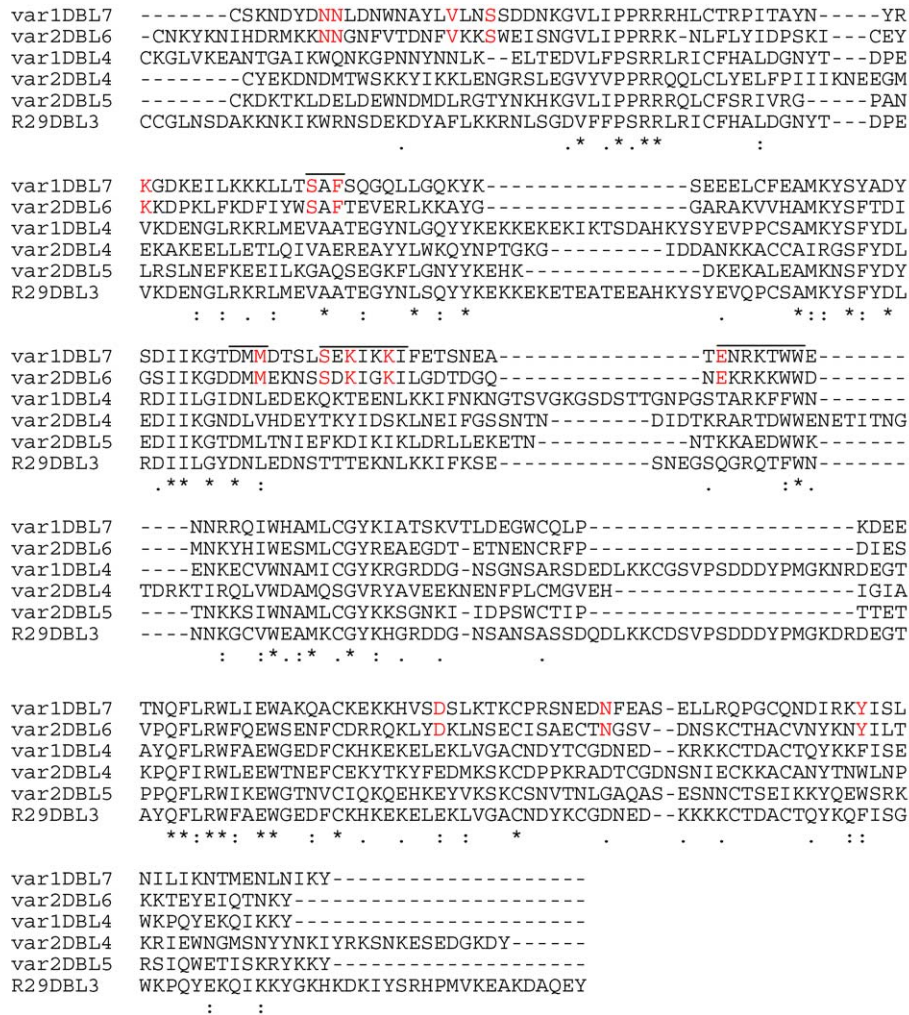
var1DBL7 -------CSKNDYDNNLDNWNAYLVLNSSDDNKGVLIPPRRRHLCTRPITAYN-----YR
var2DBL6 -CNKYKNIHDRMKKNNGNFVTDNFVKKSWEISNGVLIPPRRK-NLFLYIDPSKI---CEY
var1DBL4 CKGLVKEANTGAIKWQNKGPNNYNNLK--ELTEDVLFPSRRLRICFHALDGNYT---DPE
var2DBL4 --------CYEKDNDMTWSKKYIKKLENGRSLEGVYVPPRRQQLCLYELFPIIIKNEEGM
var2DBL5 -------CKDKTKLDELDEWNDMDLRGTYNKHKGVLIPPRRRQLCFSRIVRG-----PAN
R29DBL3 CCGLNSDAKKNKIKWRNSDEKDYAFLKKRNLSGDVFFPSRRLRICFHALDGNYT---DPE
. .* .*.** :

var1DBL7 KGDKEILKKKLLTSAFSQGQLLGQKYK----------------SEEELCFEAMKYSYADY
var2DBL6 KKDPKLFKDFIYWSAFTEVERLKKAYG-------------GARAKVVHAMKYSFTDI
var1DBL4 VKDENGLRKRLMEVAATEGYNLSQYYKEKKEKEKIKTSDAHKYSYEVPPCSAMKYSFYDL
var2DBL4 EKAKEELLETLQIVAEREAYYLWKQYNPTGKG---------IDDANKKACCAIRGSFYDL
var2DBL5 LRSLNEFKEEILKGAQSEGKFLGNYYKEHK--------------DKEKALEAMKNSFYDY
R29DBL3 VKDENGLRKRLMEVAATEGYNLSQYYKEKKEKETEATEEAHKYSYEVQPCSAMKYSFYDL
: : . : * : * : * . *:: *: *

var1DBL7 SDIIKGTDMMDTSLSEKIKKIFETSNEA----------------TENRKTWWE-------
var2DBL6 GSIIKGDDMMEKNSSDKIGKILGDTDGQ----------------NEKRKKWWD-------
var1DBL4 RDIILGIDNLEDEKQKTEENLKKIFNKNGTSVGKGSDSTTGNPGSTARKFFWN-------
var2DBL4 RDIIKGNDLVHDEYTKYIDSKLNEIFGSSNTN--------DIDTKRARTDWWENETITNG
var2DBL5 EDIIKGTDMLTNIEFKDIKIKLDRLLEKETN------------NTKKAEDWWK-------
R29DBL3 RDIILGYDNLEDNSTTTEKNLKKIFKSE------------SNEGSQGRQTFWN-------
.** * * : . :*.

var1DBL7 ----NNRRQIWHAMLCGYKIATSKVTLDEGWCQLP--------------------KDEE
var2DBL6 ----MNKYHIWESMLCGYREAEGDT-ETNENCRFP--------------------DIES
var1DBL4 ----ENKECVWNAMICGYKRGRDDG-NSGNSARSDEDLKKCGSVPSDDDYPMGKNRDEGT
var2DBL4 TDRKTIRQLVWDAMQSGVRYAVEEKNENFPLCMGVEH-------------------IGIA
var2DBL5 ----TNKKSIWNAMLCGYKKSGNKI-IDPSWCTIP--------------------TTET
R29DBL3 ----NNKGCVWEAMKCGYKHGRDDG-NSANSASSDQDLKKCDSVPSDDDYPMGKDRDEGT
: :*.:* .* : . .

var1DBL7 TNQFLRWLIEWAKQACKEKKHVSDSLKTKCPRSNEDNFEAS-ELLRQPGCQNDIRKYISL
var2DBL6 VPQFLRWFQEWSENFCDRRQKLYDKLNSECISAECTNGSV--DNSKCTHACVNYKNYILT
var1DBL4 AYQFLRWFAEWGEDFCKHKEKELEKLVGACNDYTCGDNED--KRKKCTDACTQYKKFISE
var2DBL4 KPQFIRWLEEWTNEFCEKYTKYFEDMKSKCDPPKRADTCGDNSNIECKKACANYTNWLNP
var2DBL5 PPQFLRWIKEWGTNVCIQKQEHKEYVKSKCSNVTNLGAQAS-ESNNCTSEIKKYQEWSRK
R29DBL3 AYQFLRWFAEWGEDFCKHKEKELEKLVGACNDYKCGDNED--KKKKCTDACTQYKQFISG
**:**: ** : * . : : * . . . ::

var1DBL7 NILIKNTMENLNIKY-------------------
var2DBL6 KKTEYEIQTNKY----------------------
var1DBL4 WKPQYEKQIKKY----------------------
var2DBL4 KRIEWNGMSNYYNKIYRKSNKESEDGKDY------
var2DBL5 RSIQWETISKRYKKY-------------------
R29DBL3 WKPQYEKQIKKYGKHKDKIYSRHPMVKEAKDAQEY
: :